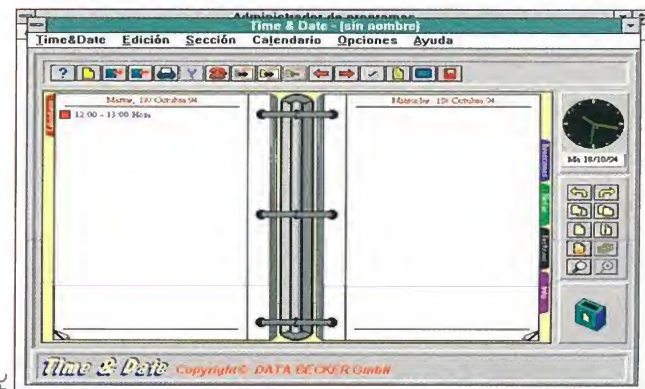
Administrador de programas
Time & Date - [sin nombre]
Time&Date Edición Sección Calendario Opciones Ayuda

Martes, 18 Octubre 94
12:00 - 13:00 Hora
Miércoles, 19 Octubre 94

Ma 18/10/94

Time & Date Copyright© DATA BECKER GmbH